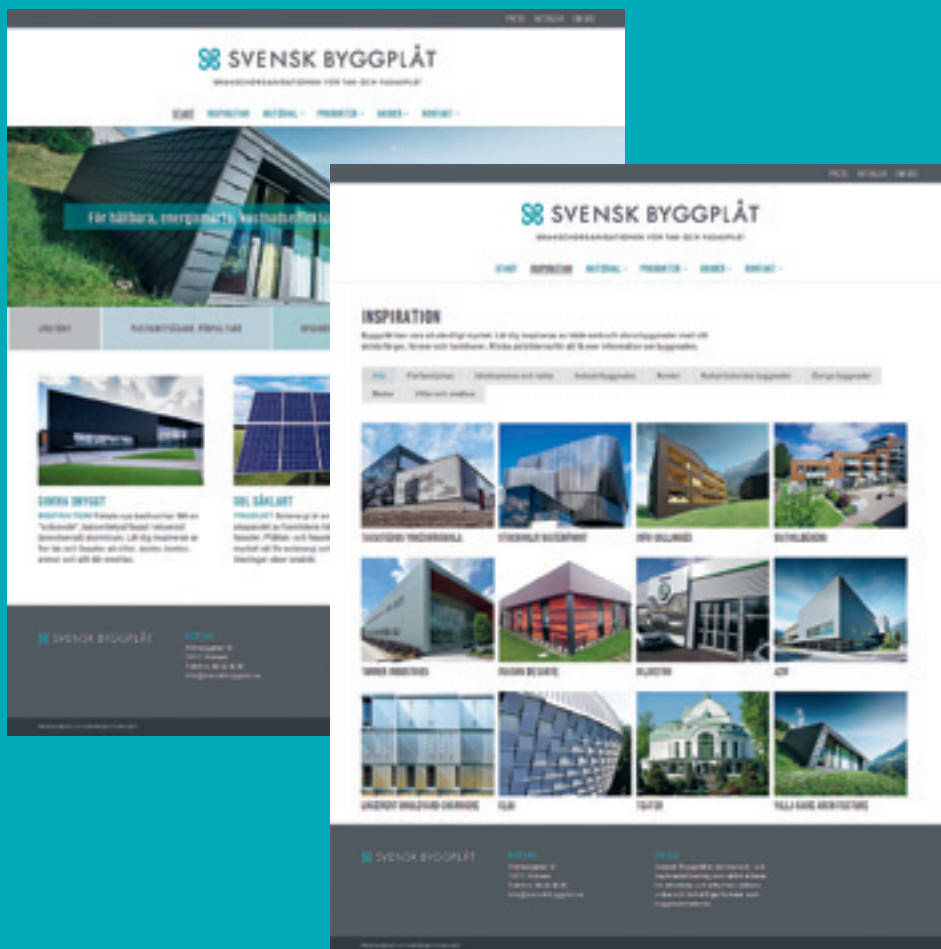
PRESS KATALOG OM OSS

SVENSK BYGGPLÅT

BRANSCHORGANISATIONEN FÖR TAK- OCH FASADPLÅT

START INSPIRATION MATERIAL PRODUKTER GUIDER KONTAKT

För hållbara, energismarta, kostnadseffektiva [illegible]

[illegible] PLÅTARBETSGUIDE, STÅNDLITTERATUR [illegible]

SMARTA BYGGT

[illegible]

SOL SÄKLART

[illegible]

SVENSK BYGGPLÅT

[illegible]

PRESS KATALOG OM OSS

SVENSK BYGGPLÅT

BRANSCHORGANISATIONEN FÖR TAK- OCH FASADPLÅT

START INSPIRATION MATERIAL PRODUKTER GUIDER KONTAKT

INSPIRATION

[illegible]

Alla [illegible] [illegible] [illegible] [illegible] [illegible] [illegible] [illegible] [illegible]

TAKSTÅENS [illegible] STOCKHOLM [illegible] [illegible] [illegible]

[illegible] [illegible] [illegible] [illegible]

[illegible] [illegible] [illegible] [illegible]

SVENSK BYGGPLÅT

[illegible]